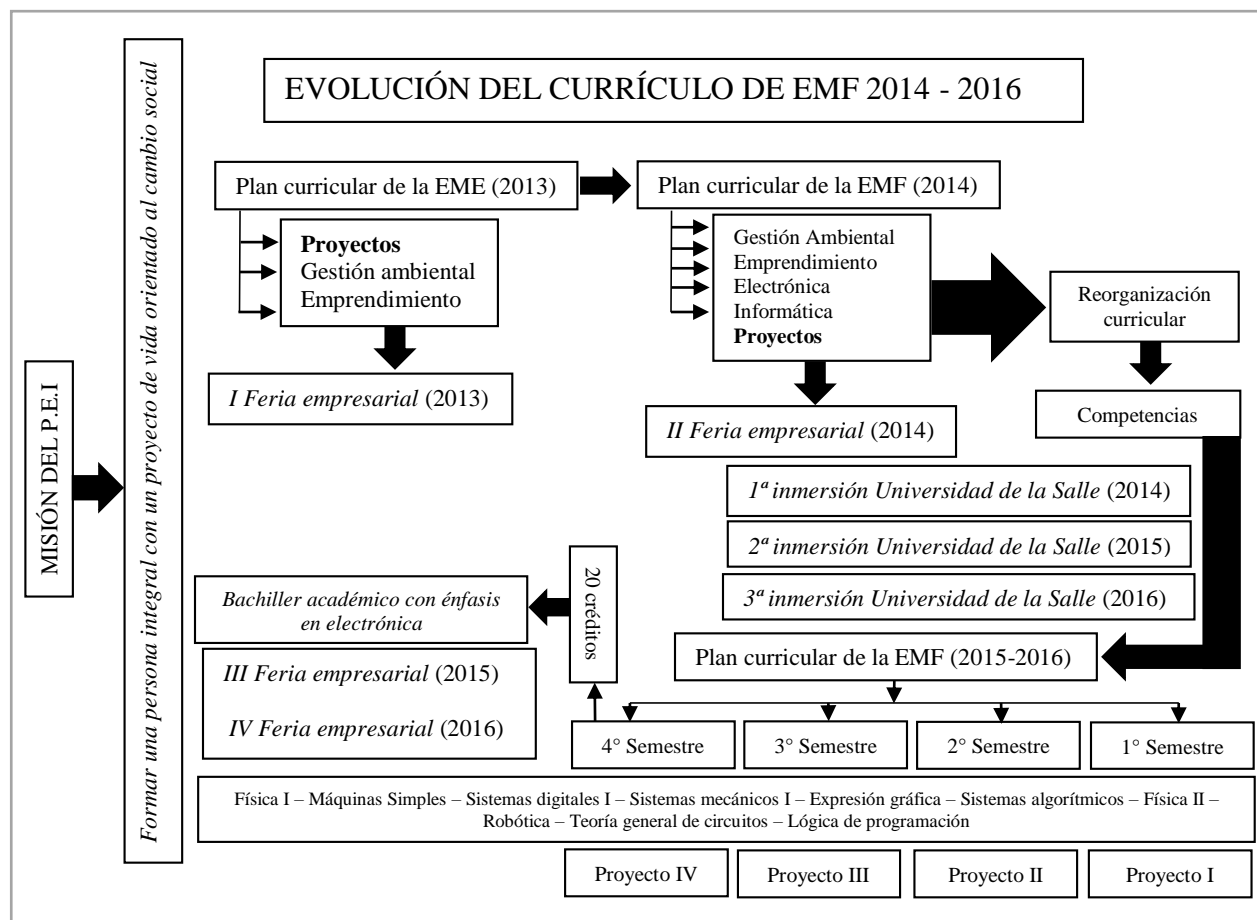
MISIÓN DEL P.E.I

Formar una persona integral con un proyecto de vida orientado al cambio social

EVOLUCIÓN DEL CURRÍCULO DE EMF 2014 - 2016

Plan curricular de la EME (2013)

**Proyectos**
Gestión ambiental
Emprendimiento

*I Feria empresarial* (2013)

Plan curricular de la EMF (2014)

Gestión Ambiental
Emprendimiento
Electrónica
Informática
**Proyectos**

*II Feria empresarial* (2014)

Reorganización curricular

Competencias

*1ª inmersión Universidad de la Salle* (2014)

*2ª inmersión Universidad de la Salle* (2015)

*3ª inmersión Universidad de la Salle* (2016)

20 créditos

*Bachiller académico con énfasis en electrónica*

*III Feria empresarial* (2015)

*IV Feria empresarial* (2016)

Plan curricular de la EMF (2015-2016)

4° Semestre

3° Semestre

2° Semestre

1° Semestre

Física I – Máquinas Simples – Sistemas digitales I – Sistemas mecánicos I – Expresión gráfica – Sistemas algorítmicos – Física II – Robótica – Teoría general de circuitos – Lógica de programación

Proyecto IV

Proyecto III

Proyecto II

Proyecto I